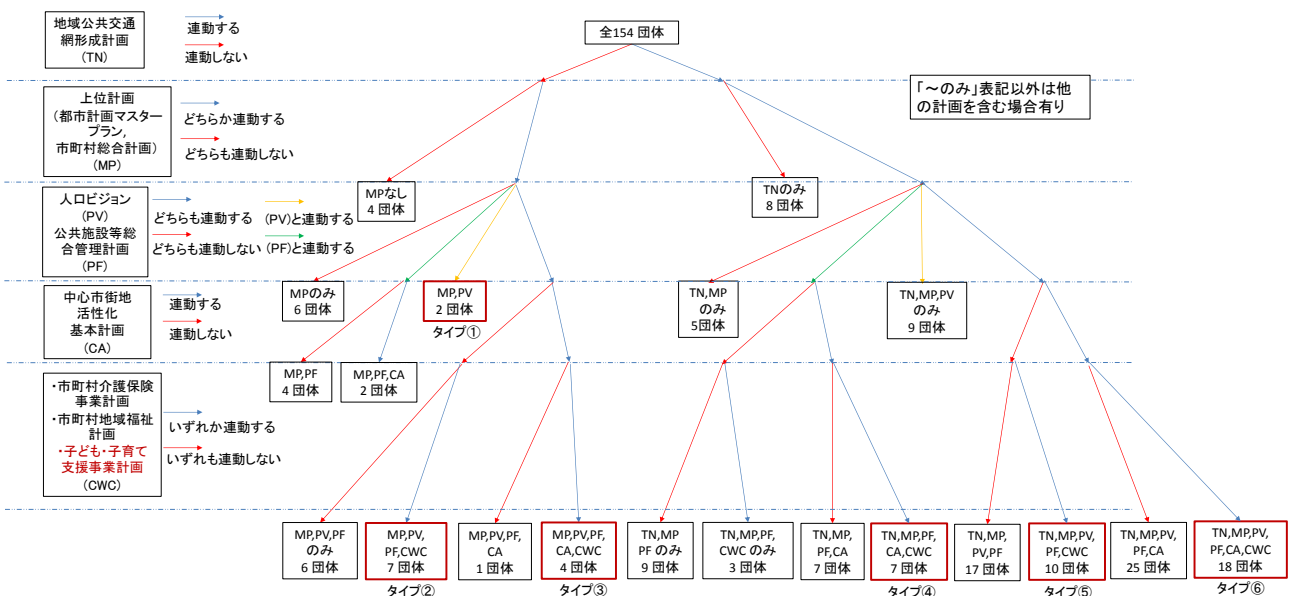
地域公共交通網形成計画（TN）

連動する
連動しない

全154 団体

「～のみ」表記以外は他の計画を含む場合有り

上位計画（都市計画マスタープラン，市町村総合計画）（MP）

どちらか連動する
どちらも連動しない

MPなし
4 団体

TNのみ
8 団体

人口ビジョン（PV）
公共施設等総合管理計画（PF）

どちらも連動する
どちらも連動しない
（PV）と連動する
（PF）と連動する

中心市街地活性化基本計画（CA）

連動する
連動しない

MPのみ
6 団体

MP,PV
2 団体
タイプ①

TN,MP
のみ
5団体

TN,MP,PV
のみ
9 団体

MP,PF
4 団体

MP,PF,CA
2 団体

・市町村介護保険事業計画
・市町村地域福祉計画
・子ども・子育て支援事業計画
（CWC）

いずれか連動する
いずれも連動しない

MP,PV,PF
のみ
6 団体

MP,PV,
PF,CWC
7 団体
タイプ②

MP,PV,PF,
CA
1 団体

MP,PV,PF,
CA,CWC
4 団体
タイプ③

TN,MP
PF のみ
9 団体

TN,MP,PF,
CWC のみ
3 団体

TN,MP,
PF,CA
7 団体

TN,MP,PF,
CA,CWC
7 団体
タイプ④

TN,MP,
PV,PF
17 団体

TN,MP,PV,
PF,CWC
10 団体
タイプ⑤

TN,MP,PV,
PF,CA
25 団体

TN,MP,PV,
PF,CA,CWC
18 団体
タイプ⑥